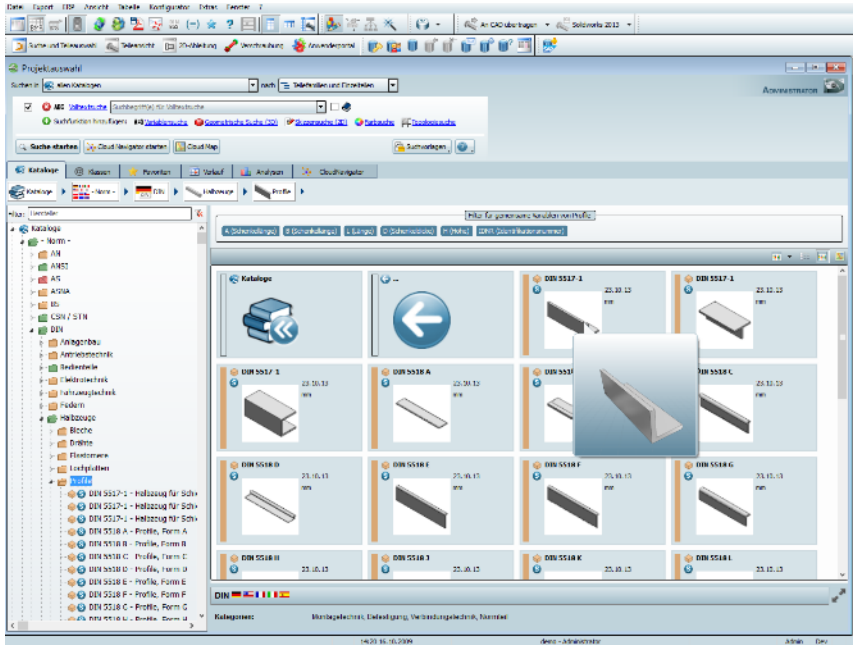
Datei Export CBP Ansicht Tabelle Konfigurator Extras Fenster ?

An CAD übertragen · Solidworks 2013

Suche und Teileauswahl · Teileansicht · 2D-Ableitung · Verschreibung · Anwenderportal

Projektauswahl

Suchen in: allen Katalogen · nach: Teilefamilien und Einzelteilen

ABC Volltextsuche · Suchbegriff(e) für Volltextsuche

Suchfunktion hinzufügen: Merkmalsuche · Geometrische Suche (3D) · Skizzensuche (2D) · Farbsuche · Topologiesuche

Suche starten · Cloud Navigator starten · Cloud Map · Suchvorlagen

ADMINISTRATOR

Kataloge · Klassen · Favoriten · Verlauf · Analysen · CloudNavigator

Kataloge ▸ - Norm - ▸ DIN ▸ Halbzeuge ▸ Profile ▸

Filter: Hersteller

Kataloge
- Norm -
AN
ANSI
AS
ASME
BS
CSN / STN
DIN
Anlagenbau
Antriebstechnik
Bedienteile
Elektrotechnik
Fahrzeugtechnik
Federn
Halbzeuge
Bleche
Drähte
Elastomere
Lochplatten
Profile
DIN 5517-1 - Halbzeug für Sch
DIN 5517-1 - Halbzeug für Sch
DIN 5517-1 - Halbzeug für Sch
DIN 5518 A - Profile, Form A
DIN 5518 B - Profile, Form B
DIN 5518 C - Profile, Form C
DIN 5518 D - Profile, Form D
DIN 5518 E - Profile, Form E
DIN 5518 F - Profile, Form F
DIN 5518 G - Profile, Form G
DIN 5518 H - Profile, Form H

Filter für generierte Ansichten von Profile
A (Schenkellänge) · B (Schenkellänge) · L (Länge) · S (Schenkeldicke) · H (Höhe) · IDNR (Identifikationsnummer)

Kataloge · .. · DIN 5517-1 23.10.13 mm · DIN 5517-1 23.10.13 mm
DIN 5517-1 23.10.13 · DIN 5518 A 23.10.13 mm · DIN 5518 · DIN 5518 C 23.10.13 mm
DIN 5518 D 23.10.13 mm · DIN 5518 E 23.10.13 mm · DIN 5518 F 23.10.13 mm · DIN 5518 G 23.10.13 mm
DIN 5518 H 23.10.13 · DIN 5518 J 23.10.13 · DIN 5518 K 23.10.13 · DIN 5518 L 23.10.13

DIN

Kategorien: Montagetechnik, Dichtung, Verbindungstechnik, Normteil

14:20 15.10.2009 · demo - Administrator · Admin · Dev